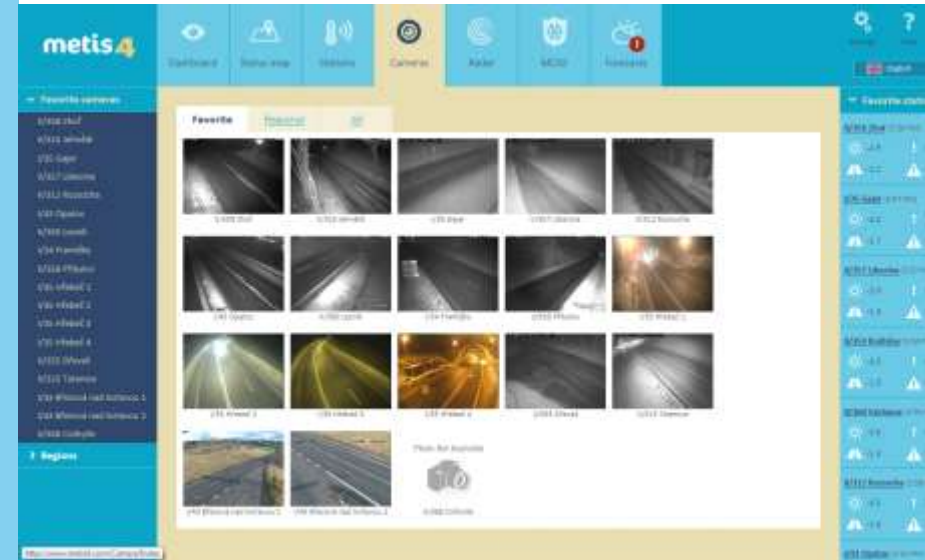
metis4

Dashboard

Status map

Stations

Cameras

Radar

MCSS

Forecasts

Settings

Help

English

Favorite cameras

I/498 Vsuf

II/112 Jenstěd

I/35 Gapi

II/117 Likovina

II/112 Rozsocha

I/45 Opatov

II/444 Losín

I/34 Franišky

II/116 Příbuzn

I/35 Hřebeč 1

I/35 Hřebeč 2

I/35 Hřebeč 3

I/35 Hřebeč 4

II/112 Dřevař

II/115 Tatenice

I/34 Břevnov nad Svitavou 1

I/34 Břevnov nad Svitavou 2

II/368 Cotkytle

Regions

Favorite

Regional

All

Photo not available

Favorite stations

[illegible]

http://www.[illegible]/Camera/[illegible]